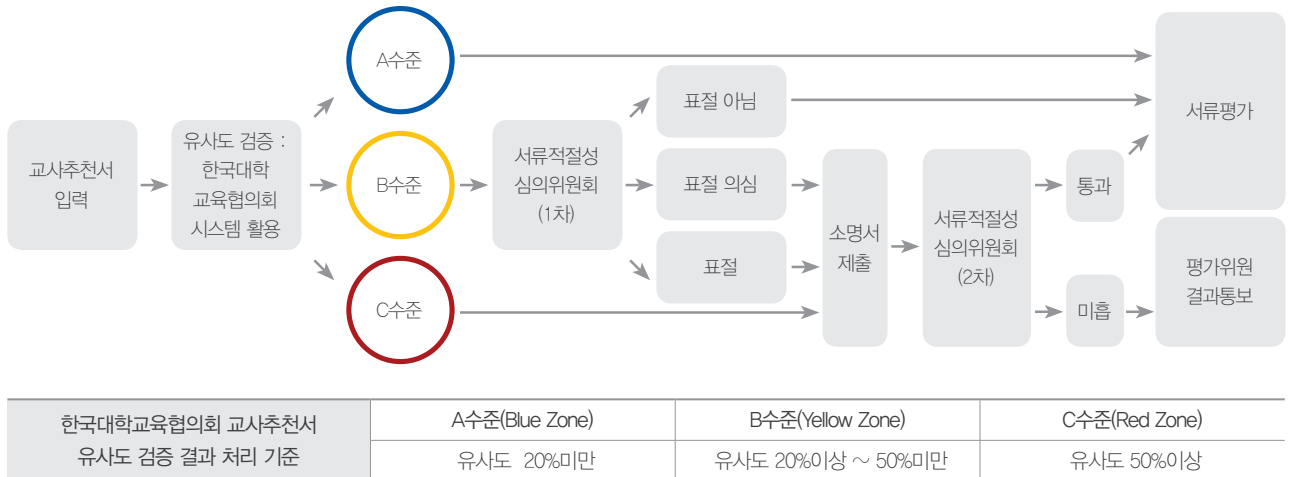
교사추천서 입력

유사도 검증 : 한국대학 교육협의회 시스템 활용

A수준

B수준

C수준

서류적절성 심의위원회 (1차)

표절 아님

표절 의심

표절

소명서 제출

서류적절성 심의위원회 (2차)

통과

미흡

서류평가

평가위원 결과통보

| 한국대학교육협의회 교사추천서 유사도 검증 결과 처리 기준 | A수준(Blue Zone) | B수준(Yellow Zone) | C수준(Red Zone) |
|---|---|---|---|
| | 유사도 20%미만 | 유사도 20%이상 ~ 50%미만 | 유사도 50%이상 |